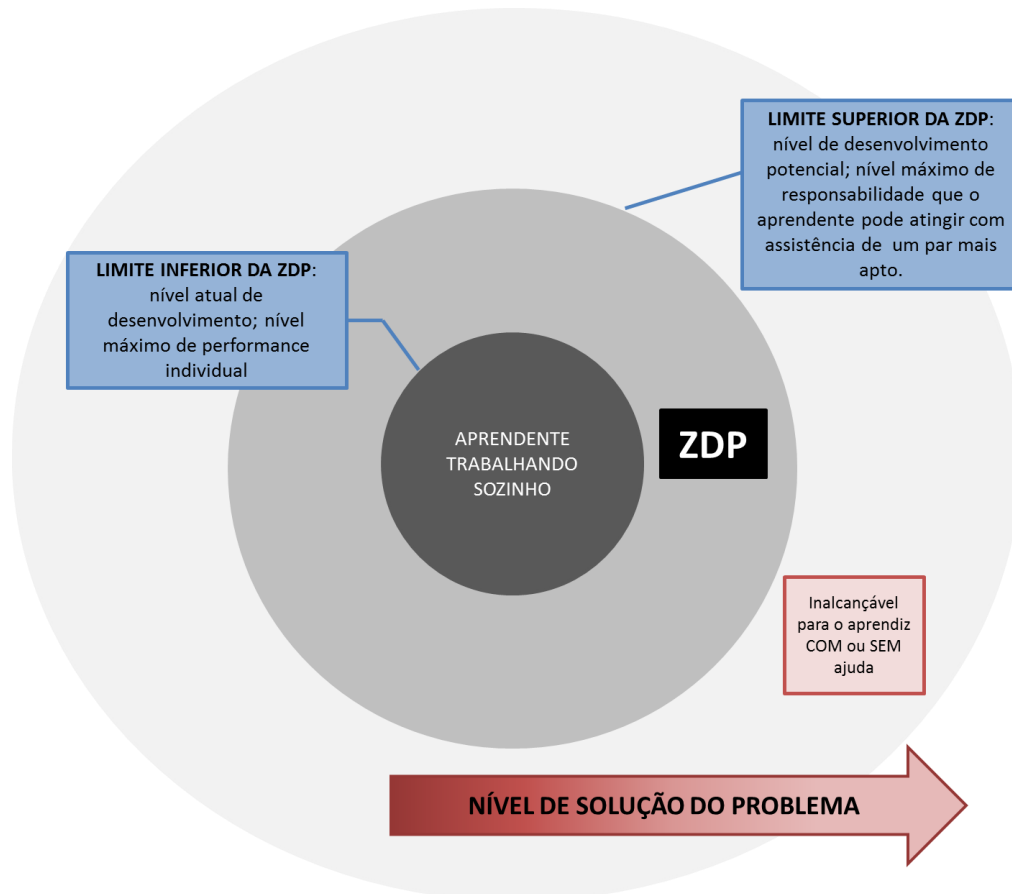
LIMITE SUPERIOR DA ZDP: nível de desenvolvimento potencial; nível máximo de responsabilidade que o aprendente pode atingir com assistência de um par mais apto.

LIMITE INFERIOR DA ZDP: nível atual de desenvolvimento; nível máximo de performance individual

APRENDENTE TRABALHANDO SOZINHO

ZDP

Inalcançável para o aprendiz COM ou SEM ajuda

NÍVEL DE SOLUÇÃO DO PROBLEMA